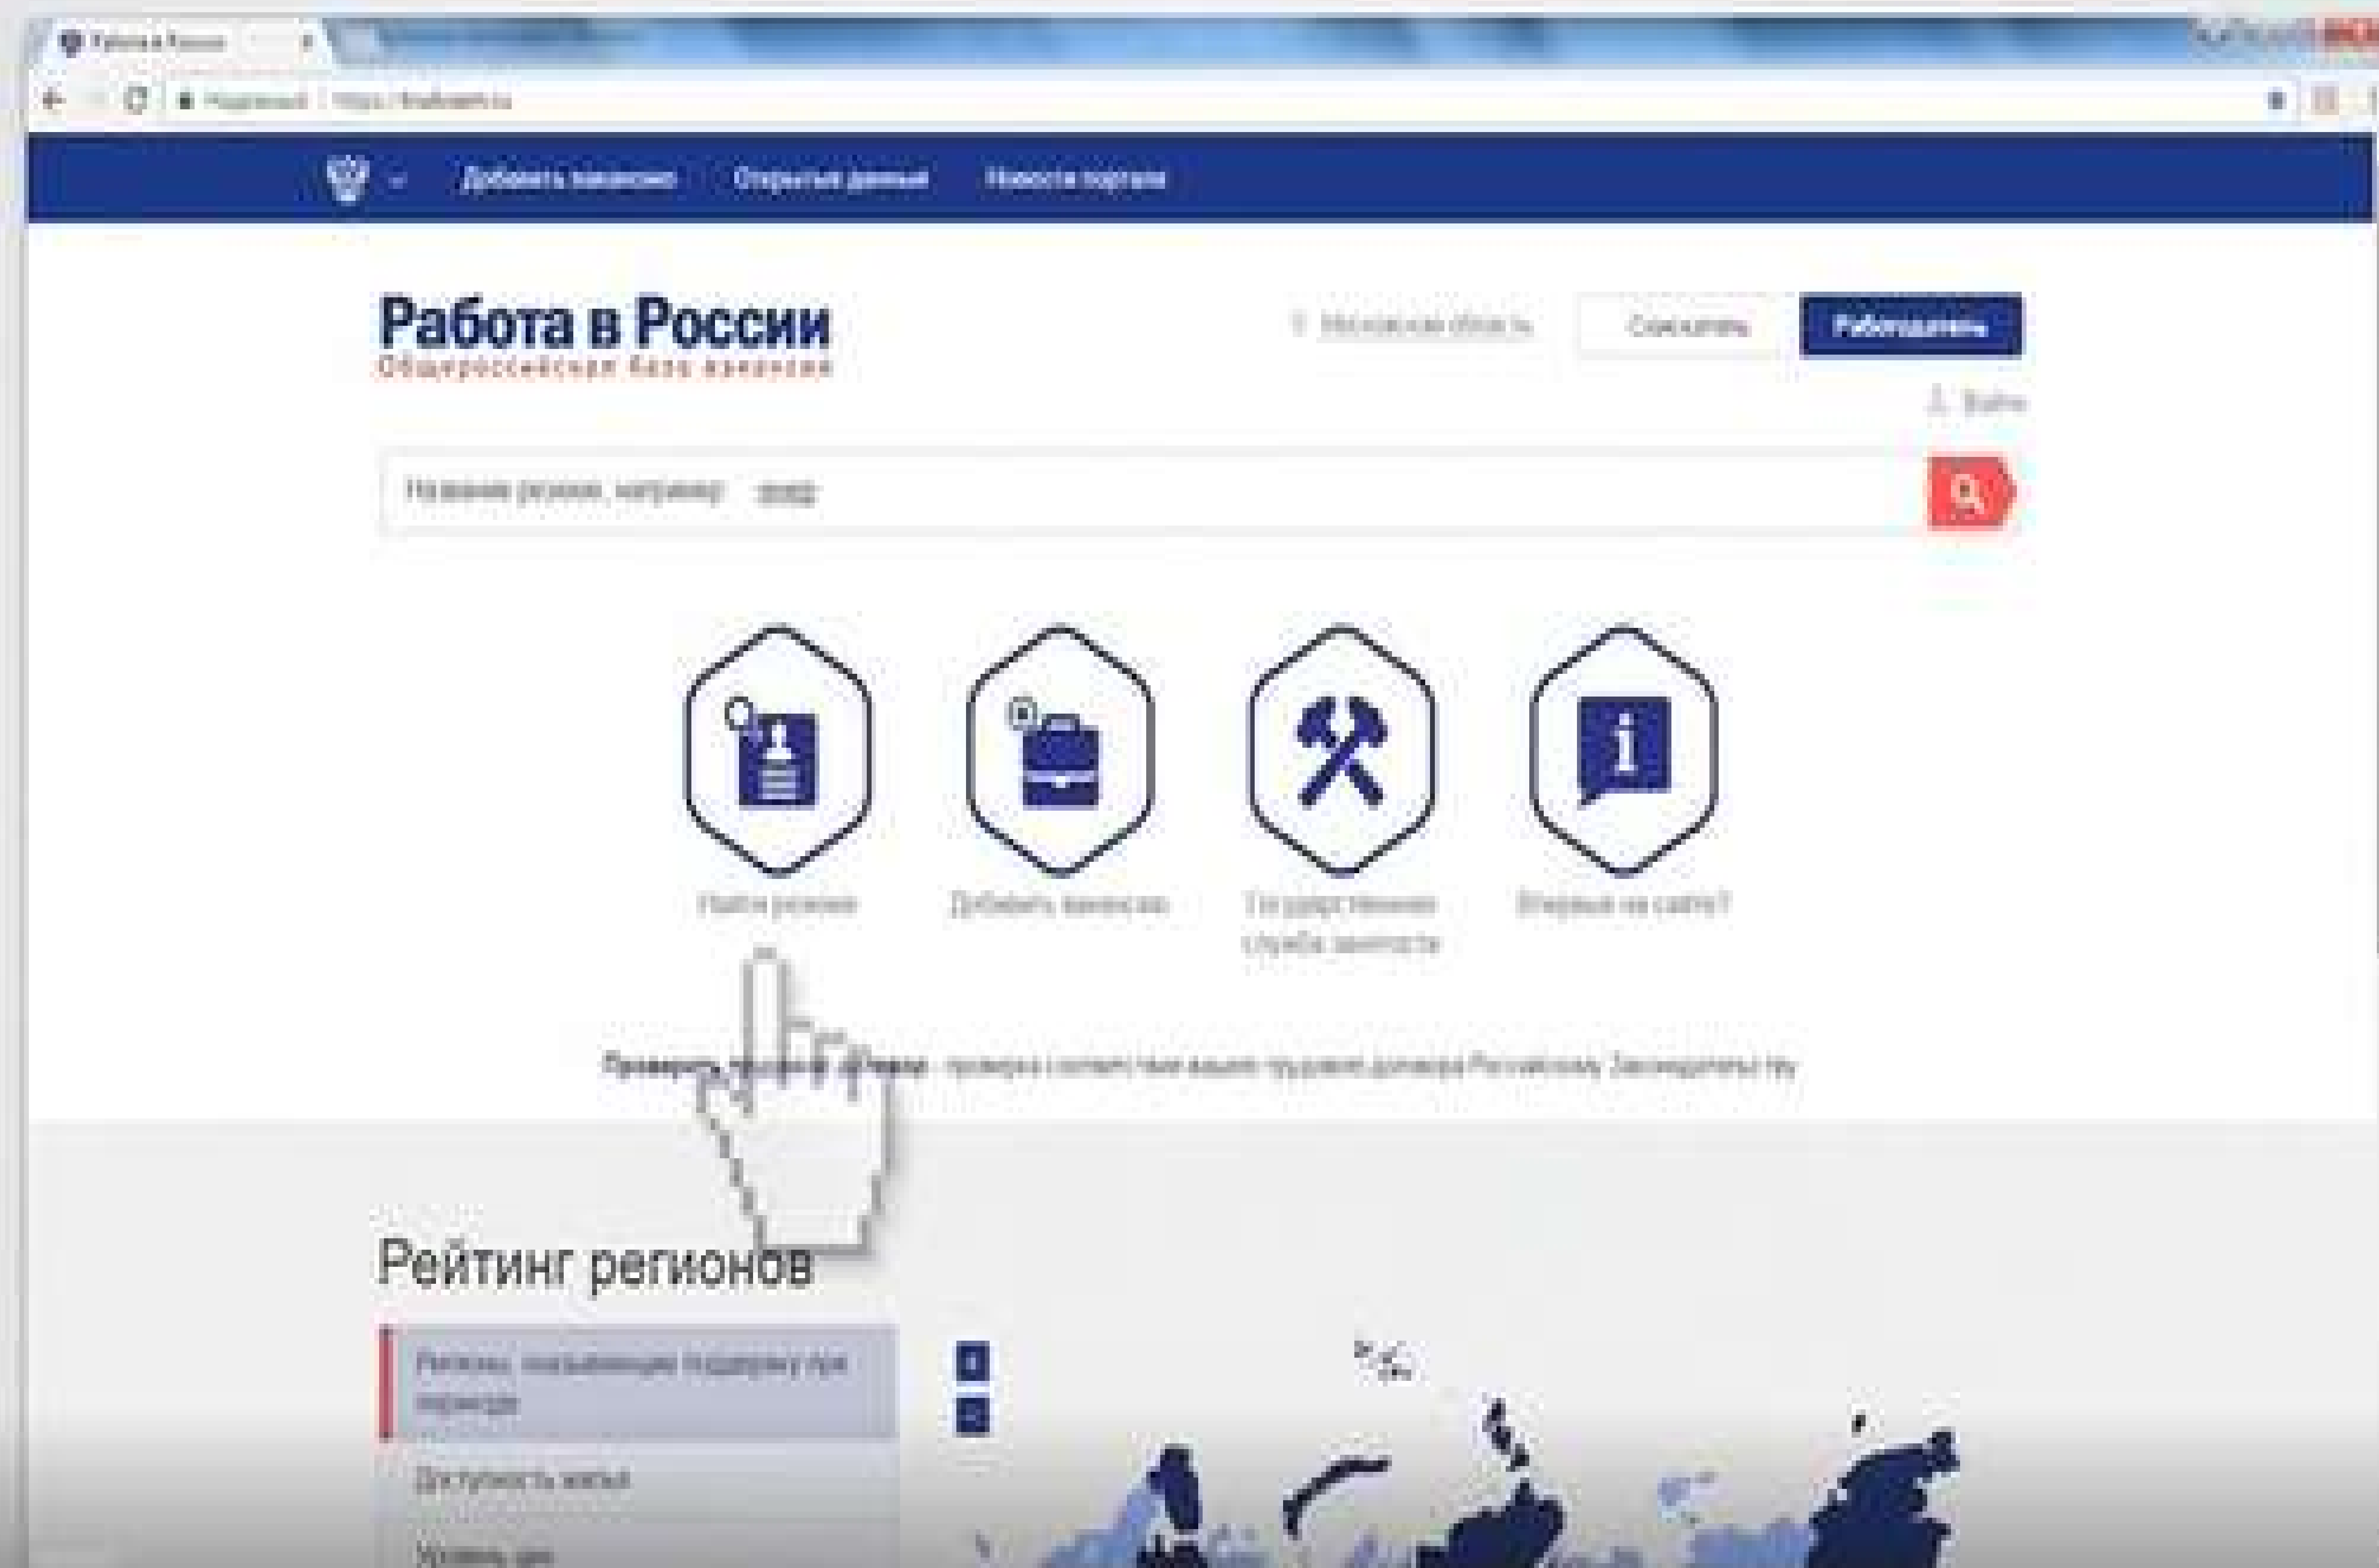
Работа в России

Надежный | https://trudvsem.ru

Добавить вакансию Открытые данные Новости портала

Работа в России
Общероссийская база вакансий

Московская область Соискатель Работодатель

Войти

Название резюме, например: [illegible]

Найти резюме

Добавить вакансию

Государственная служба занятости

Впервые на сайте?

Проверить трудовой договор - проверка соответствия вашего трудового договора Российскому Законодательству

Рейтинг регионов

Регионы, оказывающие поддержку при переезде

Доступность жилья

Уровень цен